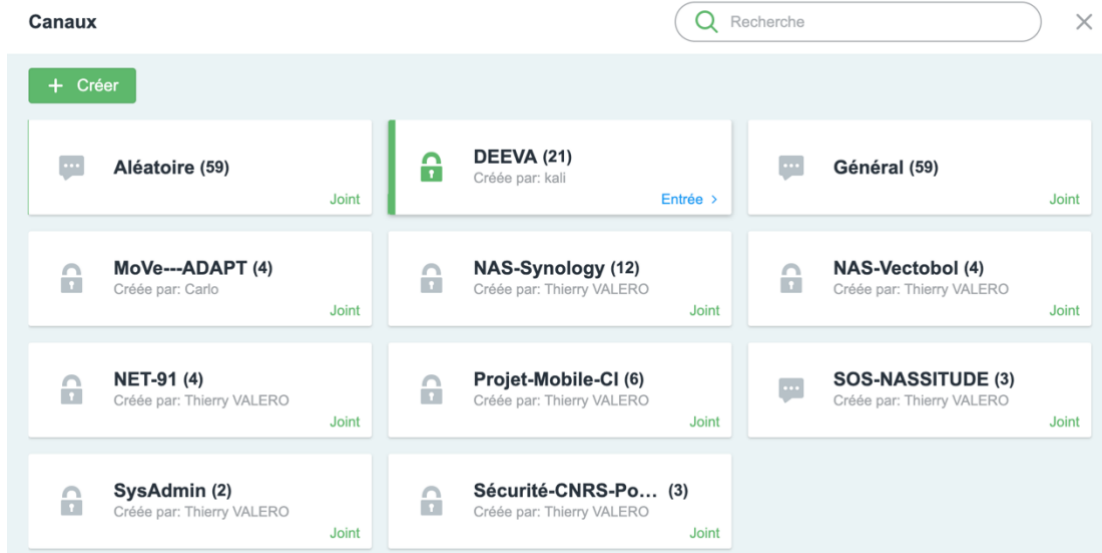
Canaux

Recherche

×

+ Créer

Aléatoire (59)
Joint

DEEVA (21)
Créée par: kali
Entrée >

Général (59)
Joint

MoVe---ADAPT (4)
Créée par: Carlo
Joint

NAS-Synology (12)
Créée par: Thierry VALERO
Joint

NAS-Vectobol (4)
Créée par: Thierry VALERO
Joint

NET-91 (4)
Créée par: Thierry VALERO
Joint

Projet-Mobile-CI (6)
Créée par: Thierry VALERO
Joint

SOS-NASSITUDE (3)
Créée par: Thierry VALERO
Joint

SysAdmin (2)
Créée par: Thierry VALERO
Joint

Sécurité-CNRS-Po... (3)
Créée par: Thierry VALERO
Joint